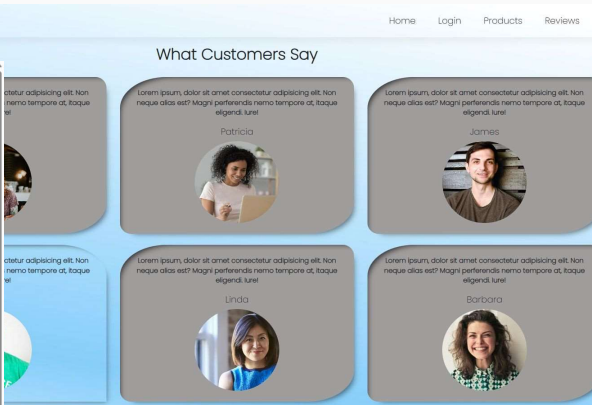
Home Login Products Reviews

What Customers Say

ctetur adipisicing elit. Non nemo tempore at, itaque re!

Lorem ipsum, dolor sit amet consectetur adipisicing elit. Non neque alias est? Magni perferendis nemo tempore at, itaque eligendi. Iure!

Patricia

Lorem ipsum, dolor sit amet consectetur adipisicing elit. Non neque alias est? Magni perferendis nemo tempore at, itaque eligendi. Iure!

James

ctetur adipisicing elit. Non nemo tempore at, itaque re!

Lorem ipsum, dolor sit amet consectetur adipisicing elit. Non neque alias est? Magni perferendis nemo tempore at, itaque eligendi. Iure!

Linda

Lorem ipsum, dolor sit amet consectetur adipisicing elit. Non neque alias est? Magni perferendis nemo tempore at, itaque eligendi. Iure!

Barbara